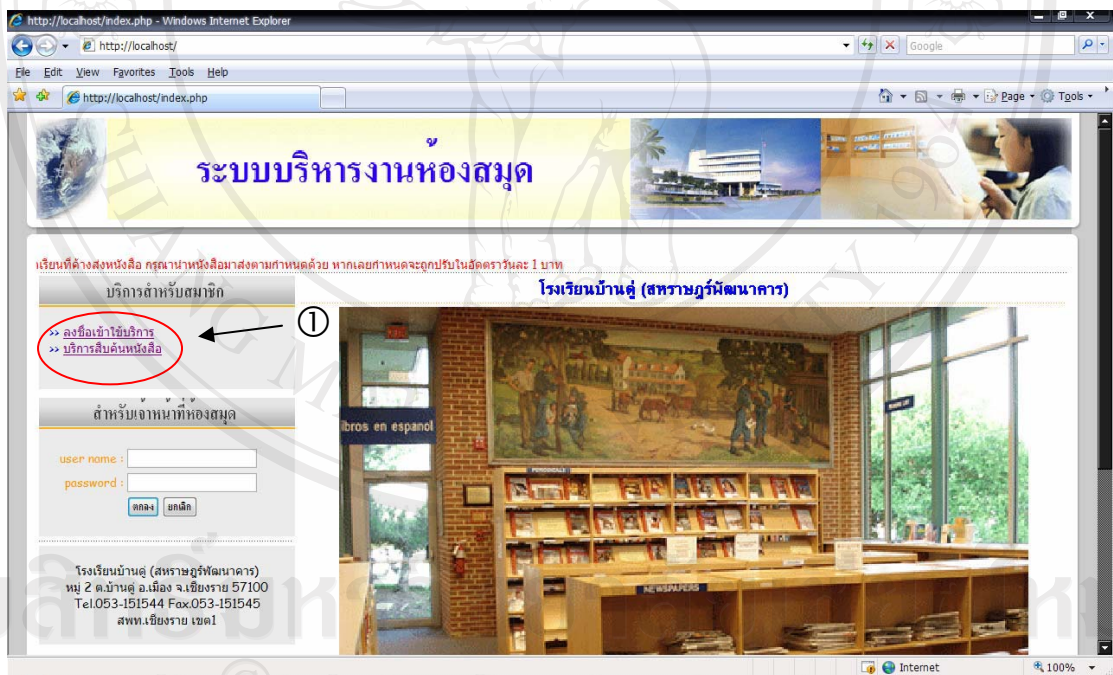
http://localhost/index.php - Windows Internet Explorer

http://localhost/

Google

File Edit View Favorites Tools Help

http://localhost/index.php

Page Tools

ระบบบริหารงานห้องสมุด

เรียนที่ค้างส่งหนังสือ กรุณานำหนังสือมาส่งตามกำหนดด้วย หากเลยกำหนดจะถูกปรับในอัตราวันละ 1 บาท

บริการสำหรับสมาชิก

โรงเรียนบ้านดู่ (สหราษฎร์พัฒนาคาร)

>> ลงชื่อเข้าใช้บริการ
>> บริการสืบค้นหนังสือ

①

สำหรับเจ้าหน้าที่ห้องสมุด

user name :
password :

ตกลง ยกเลิก

libros en espanol

NEWSPAPERS

โรงเรียนบ้านดู่ (สหราษฎร์พัฒนาคาร)
หมู่ 2 ต.บ้านดู่ อ.เมือง จ.เชียงราย 57100
Tel.053-151544 Fax.053-151545
สพท.เชียงราย เขต1

Internet

100%